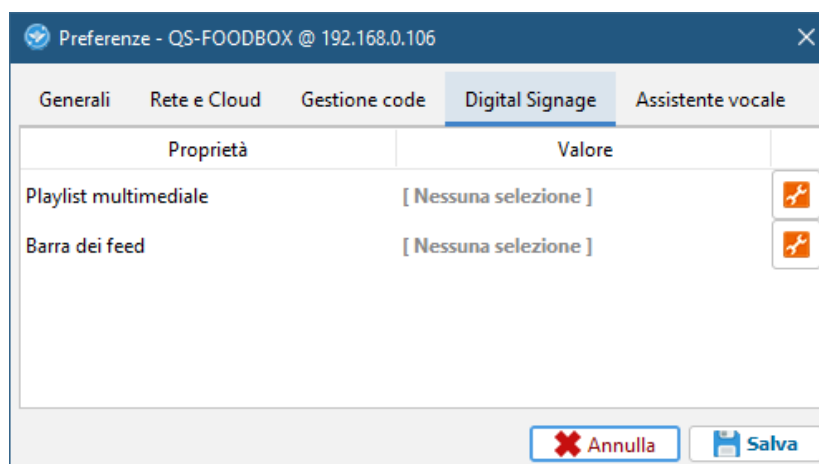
Preferenze - QS-FOODBOX @ 192.168.0.106

Generali | Rete e Cloud | Gestione code | Digital Signage | Assistente vocale

| Proprietà | Valore |
|---|---|
| Playlist multimediale | [ Nessuna selezione ] |
| Barra dei feed | [ Nessuna selezione ] |

Annulla | Salva